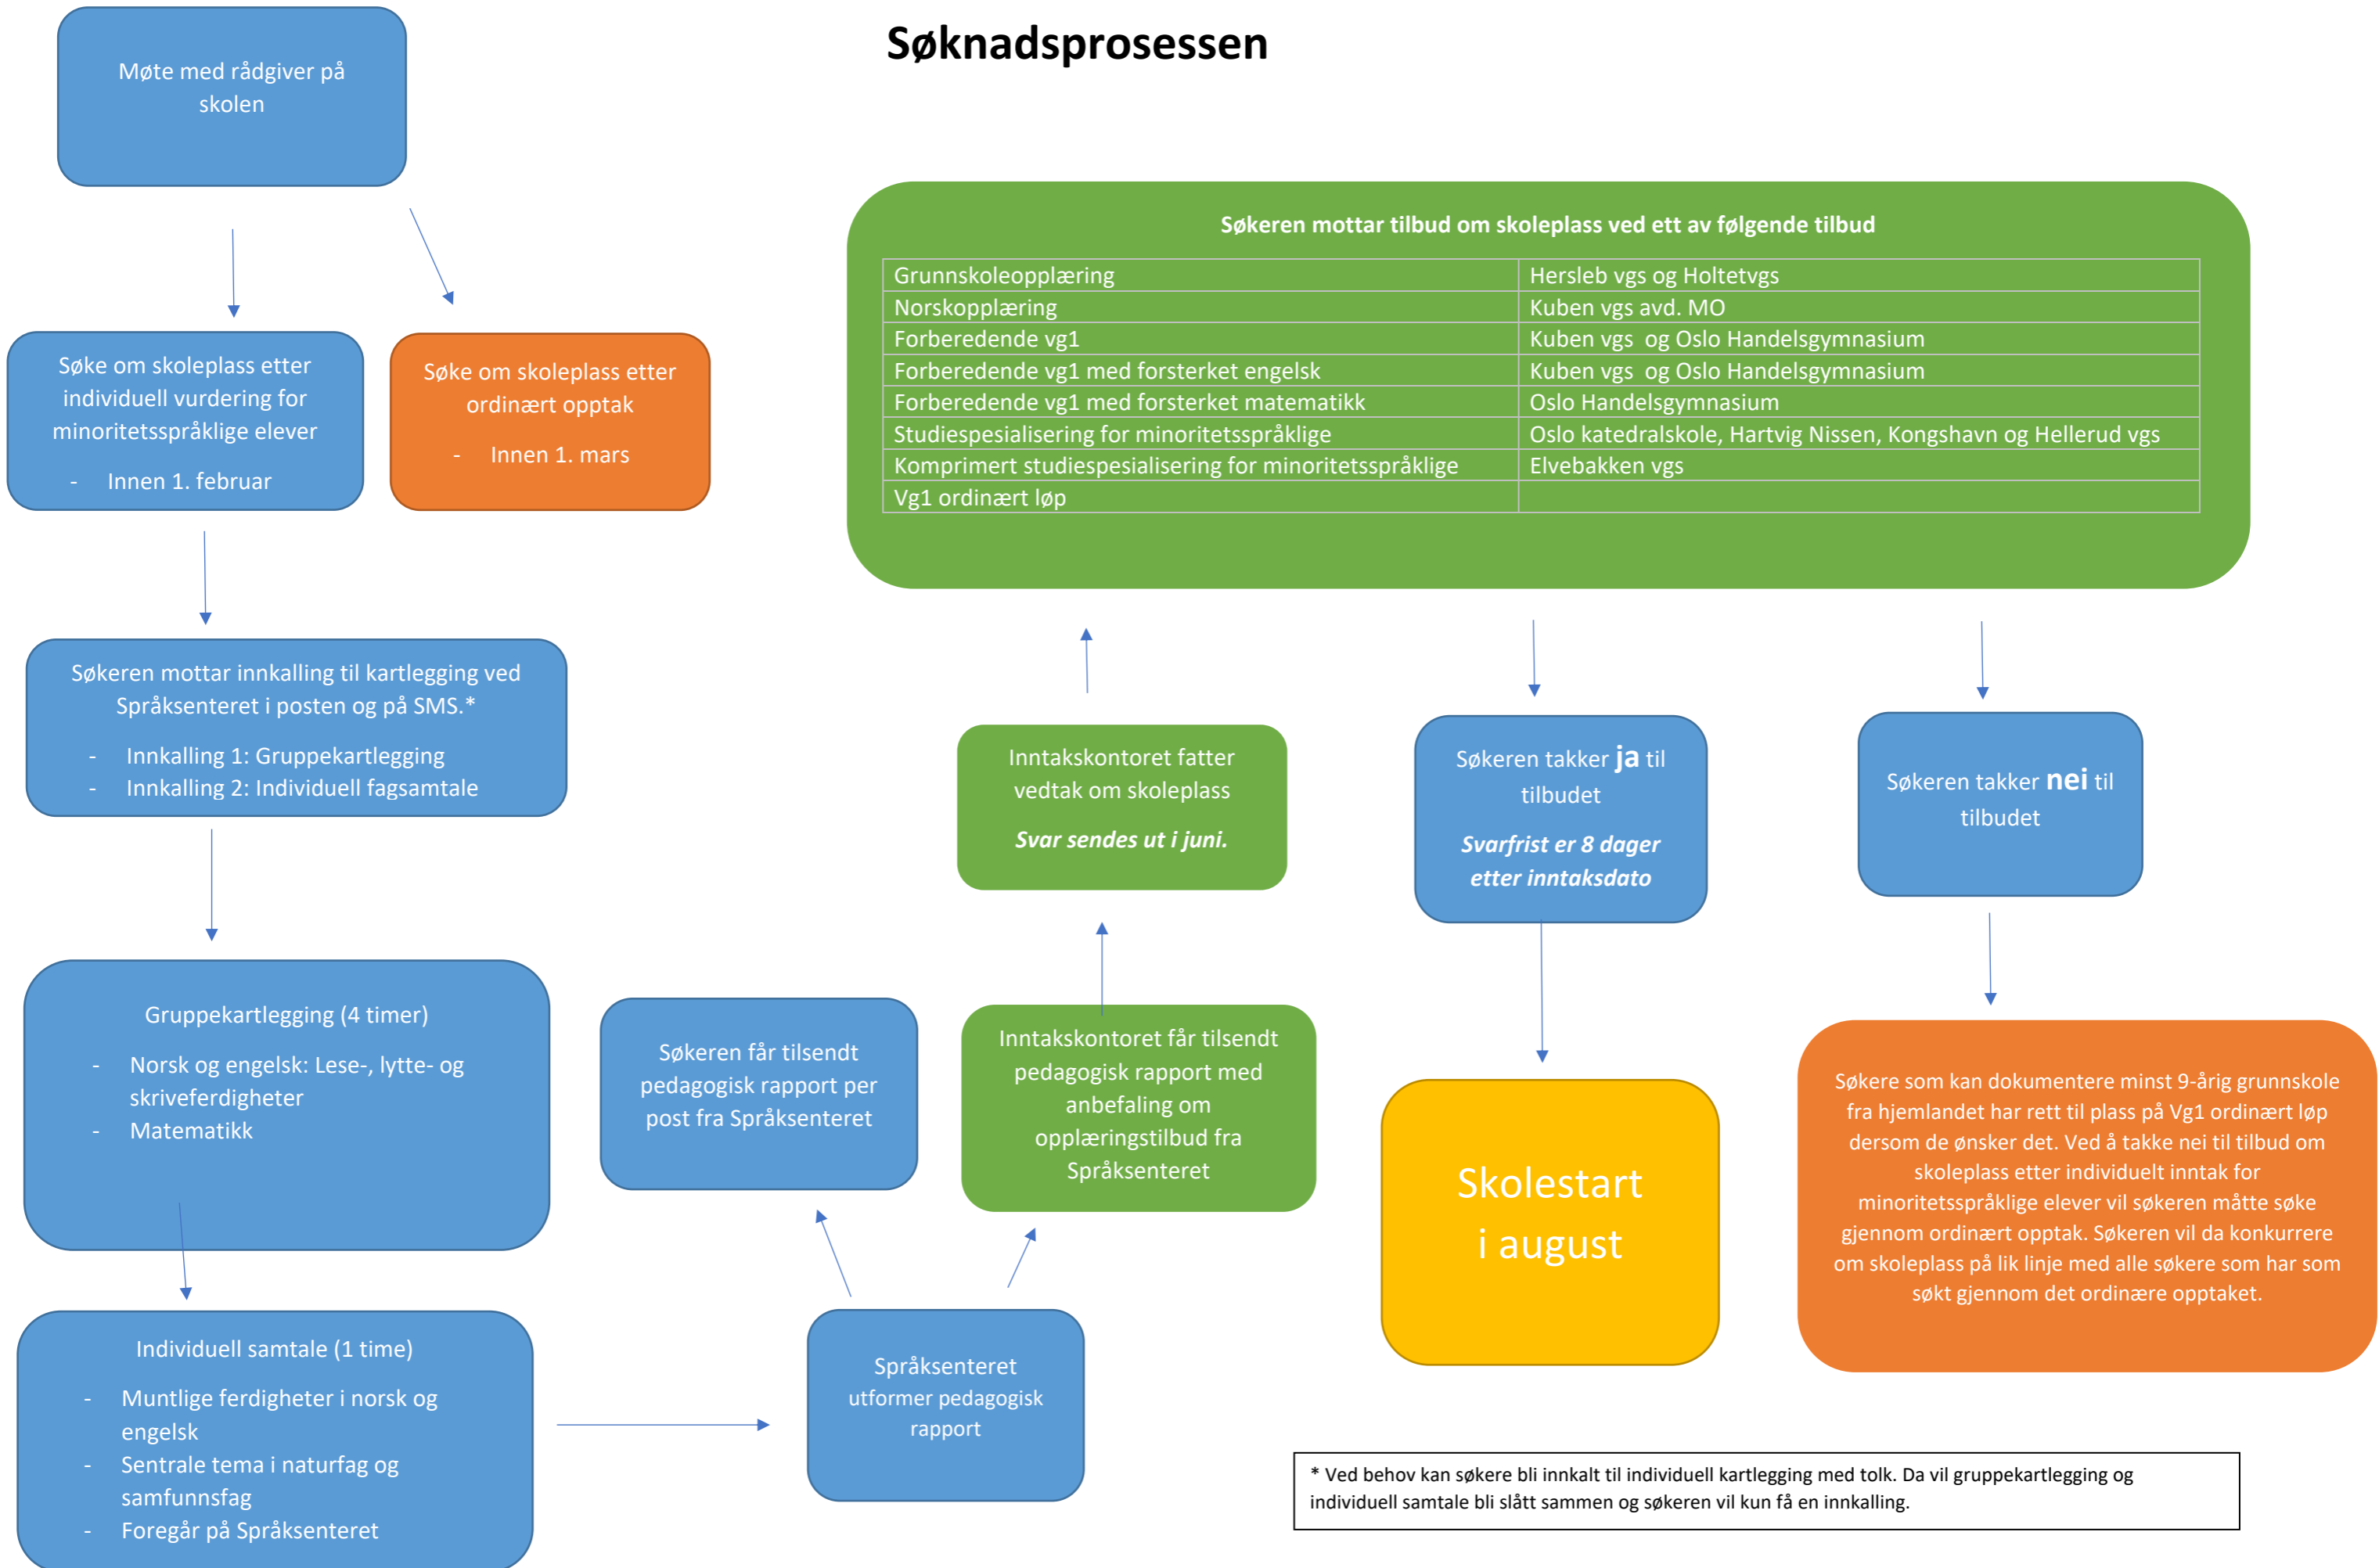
Søknadsprosessen

Møte med rådgiver på skolen

Søke om skoleplass etter individuell vurdering for minoritetsspråklige elever

- Innen 1. februar

Søke om skoleplass etter ordinært opptak

- Innen 1. mars

Søkeren mottar innkalling til kartlegging ved Språksenteret i posten og på SMS.*

- Innkalling 1: Gruppekartlegging
- Innkalling 2: Individuell fagsamtale

Gruppekartlegging (4 timer)

- Norsk og engelsk: Lese-, lytte- og skriveferdigheter
- Matematikk

Individuell samtale (1 time)

- Muntlige ferdigheter i norsk og engelsk
- Sentrale tema i naturfag og samfunnsfag
- Foregår på Språksenteret

Språksenteret utformer pedagogisk rapport

Søkeren får tilsendt pedagogisk rapport per post fra Språksenteret

Inntakskontoret får tilsendt pedagogisk rapport med anbefaling om opplæringstilbud fra Språksenteret

Inntakskontoret fatter vedtak om skoleplass

Svar sendes ut i juni.

Søkeren mottar tilbud om skoleplass ved ett av følgende tilbud

| Grunnskoleopplæring | Hersleb vgs og Holtetvgs |
|---|---|
| Norskopplæring | Kuben vgs avd. MO |
| Forberedende vg1 | Kuben vgs og Oslo Handelsgymnasium |
| Forberedende vg1 med forsterket engelsk | Kuben vgs og Oslo Handelsgymnasium |
| Forberedende vg1 med forsterket matematikk | Oslo Handelsgymnasium |
| Studiespesialisering for minoritetsspråklige | Oslo katedralskole, Hartvig Nissen, Kongshavn og Hellerud vgs |
| Komprimert studiespesialisering for minoritetsspråklige | Elvebakken vgs |
| Vg1 ordinært løp | |

Søkeren takker ja til tilbudet

Svarfrist er 8 dager etter inntaksdato

Skolestart i august

Søkeren takker nei til tilbudet

Søkere som kan dokumentere minst 9-årig grunnskole fra hjemlandet har rett til plass på Vg1 ordinært løp dersom de ønsker det. Ved å takke nei til tilbud om skoleplass etter individuelt inntak for minoritetsspråklige elever vil søkeren måtte søke gjennom ordinært opptak. Søkeren vil da konkurrere om skoleplass på lik linje med alle søkere som har som søkt gjennom det ordinære opptaket.

* Ved behov kan søkere bli innkalt til individuell kartlegging med tolk. Da vil gruppekartlegging og individuell samtale bli slått sammen og søkeren vil kun få en innkalling.